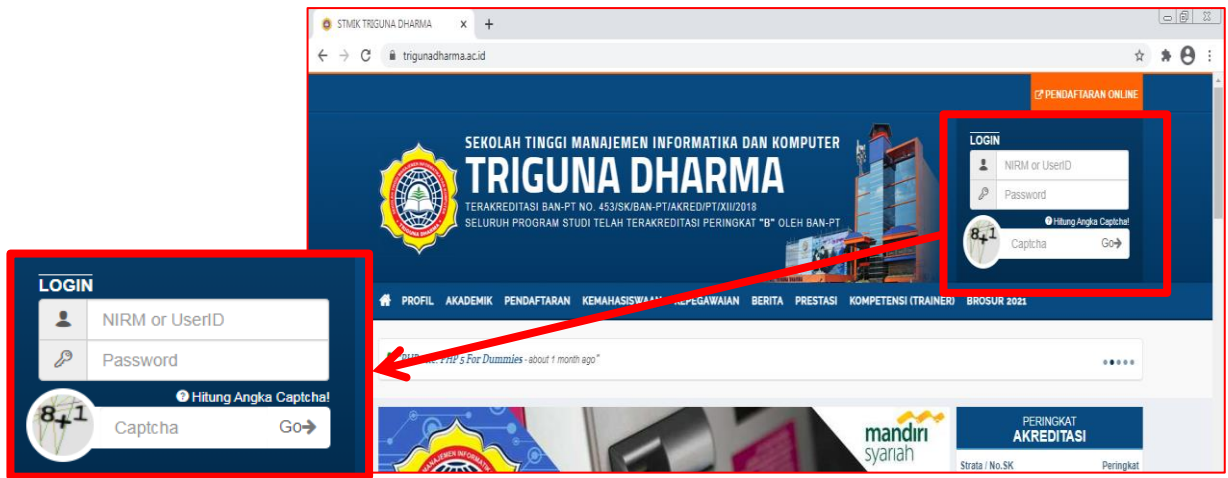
STMIK TRIGUNA DHARMA ×
+
trigunadharma.ac.id

PENDAFTARAN ONLINE

SEKOLAH TINGGI MANAJEMEN INFORMATIKA DAN KOMPUTER
TRIGUNA DHARMA
TERAKREDITASI BAN-PT NO. 453/SK/BAN-PT/AKRED/PT/XII/2018
SELURUH PROGRAM STUDI TELAH TERAKREDITASI PERINGKAT "B" OLEH BAN-PT

LOGIN
NIRM or UserID
Password
Hitung Angka Captcha!
8+1
Captcha
Go

PROFIL AKADEMIK PENDAFTARAN KEMAHASISWAAN KEPEGAWAIAN BERITA PRESTASI KOMPETENSI (TRAINER) BROSUR 2021

BUKU: PHP 5 For Dummies - about 1 month ago"

mandiri syariah

PERINGKAT
AKREDITASI
Strata / No.SK
Peringkat

LOGIN
NIRM or UserID
Password
Hitung Angka Captcha!
8+1
Captcha
Go